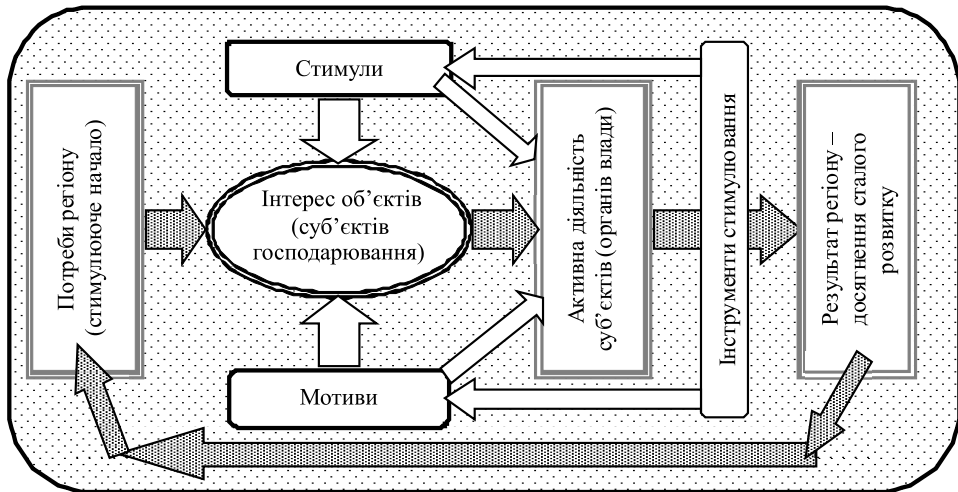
Стимули

Потреби регіону (стимулююче начало)

Інтерес об'єктів (суб'єктів господарювання)

Активна діяльність суб'єктів (органів влади)

Інструменти стимулювання

Результат регіону – досягнення сталого розвитку

Мотиви